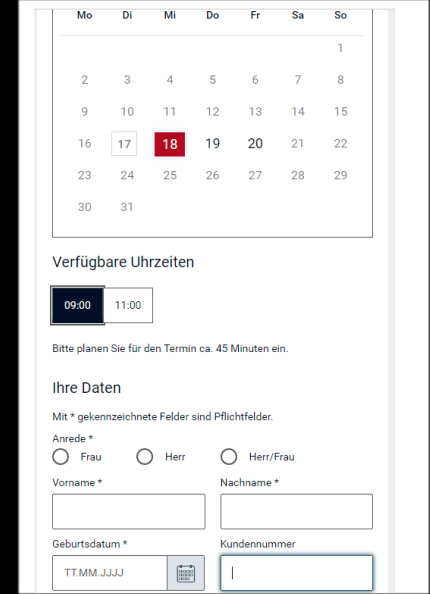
| Mo | Di | Mi | Do | Fr | Sa | So |
|---|---|---|---|---|---|---|
| | | | | | | 1 |
| 2 | 3 | 4 | 5 | 6 | 7 | 8 |
| 9 | 10 | 11 | 12 | 13 | 14 | 15 |
| 16 | 17 | 18 | 19 | 20 | 21 | 22 |
| 23 | 24 | 25 | 26 | 27 | 28 | 29 |
| 30 | 31 | | | | | |

Verfügbare Uhrzeiten

09:00 11:00

Bitte planen Sie für den Termin ca. 45 Minuten ein.

Ihre Daten

Mit * gekennzeichnete Felder sind Pflichtfelder.

Anrede *

Frau Herr Herr/Frau

Vorname *

Nachname *

Geburtsdatum *

TT.MM.JJJJ

Kundennummer